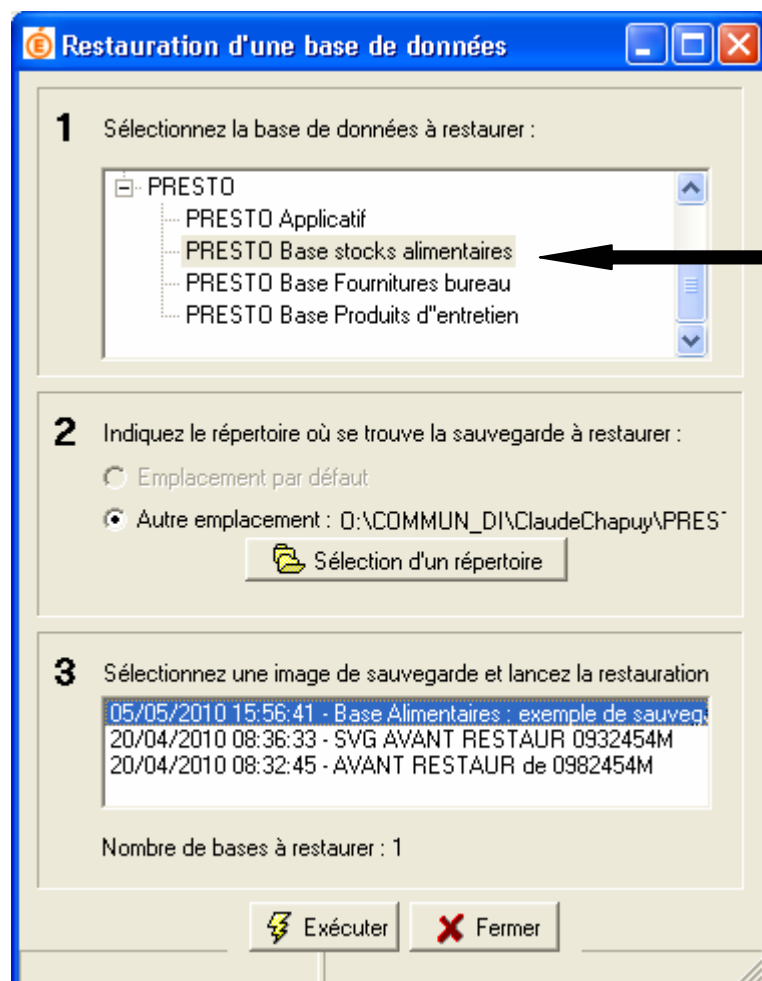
Restauration d'une base de données

1 Sélectionnez la base de données à restaurer :

PRESTO
PRESTO Applicatif
PRESTO Base stocks alimentaires
PRESTO Base Fournitures bureau
PRESTO Base Produits d"entretien

2 Indiquez le répertoire où se trouve la sauvegarde à restaurer :

Emplacement par défaut
Autre emplacement : O:\COMMUN_DI\ClaudeChapuy\PRES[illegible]

Sélection d'un répertoire

3 Sélectionnez une image de sauvegarde et lancez la restauration

05/05/2010 15:56:41 - Base Alimentaires : exemple de sauveg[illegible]
20/04/2010 08:36:33 - SVG AVANT RESTAUR 0932454M
20/04/2010 08:32:45 - AVANT RESTAUR de 0982454M

Nombre de bases à restaurer : 1

Exécuter
Fermer